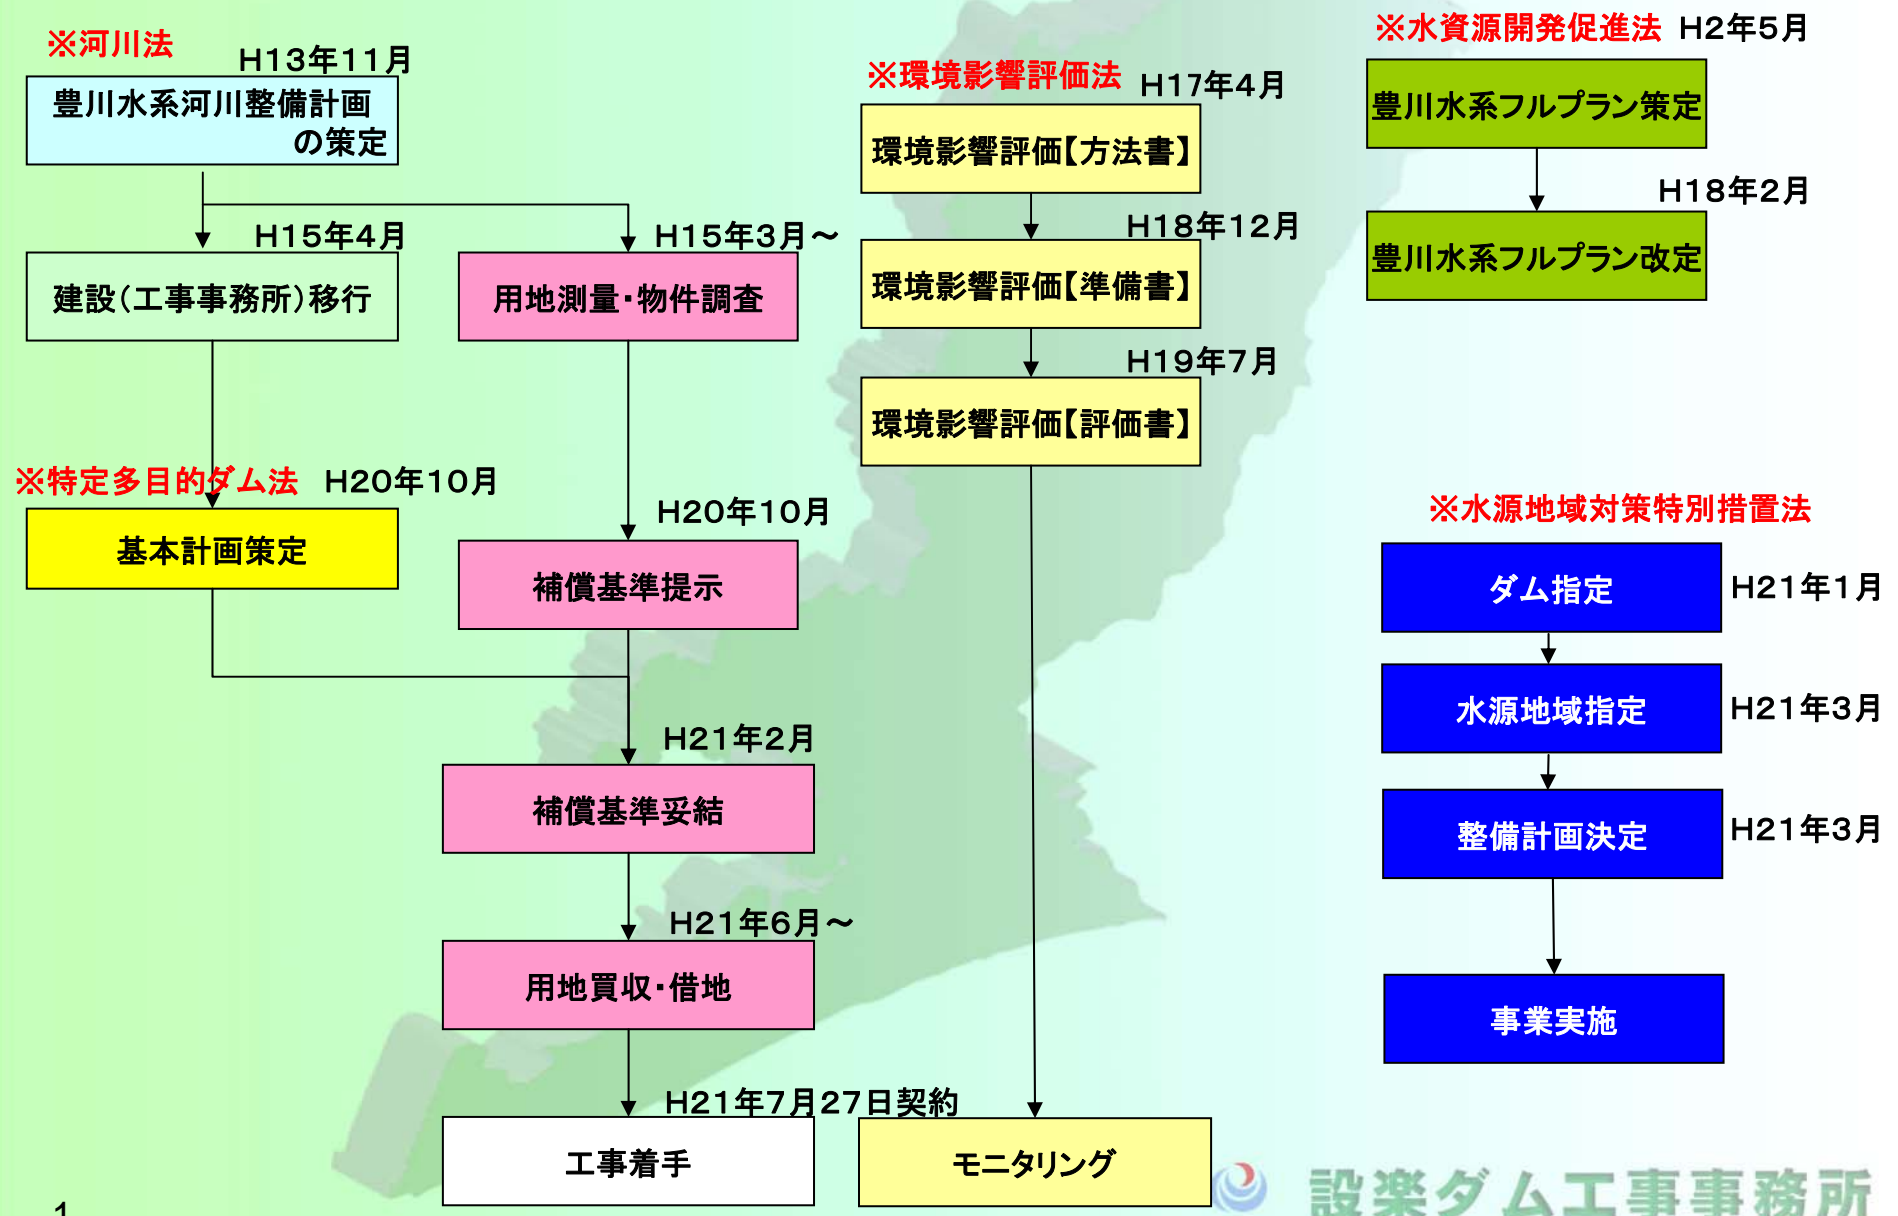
※河川法 H13年11月

豊川水系河川整備計画の策定

H15年4月

建設(工事事務所)移行

H15年3月～

用地測量・物件調査

※特定多目的ダム法 H20年10月

基本計画策定

H20年10月

補償基準提示

H21年2月

補償基準妥結

H21年6月～

用地買収・借地

H21年7月27日契約

工事着手

※環境影響評価法 H17年4月

環境影響評価【方法書】

H18年12月

環境影響評価【準備書】

H19年7月

環境影響評価【評価書】

モニタリング

※水資源開発促進法 H2年5月

豊川水系フルプラン策定

H18年2月

豊川水系フルプラン改定

※水源地域対策特別措置法

ダム指定 H21年1月

水源地域指定 H21年3月

整備計画決定 H21年3月

事業実施

設楽ダム工事事務所

1